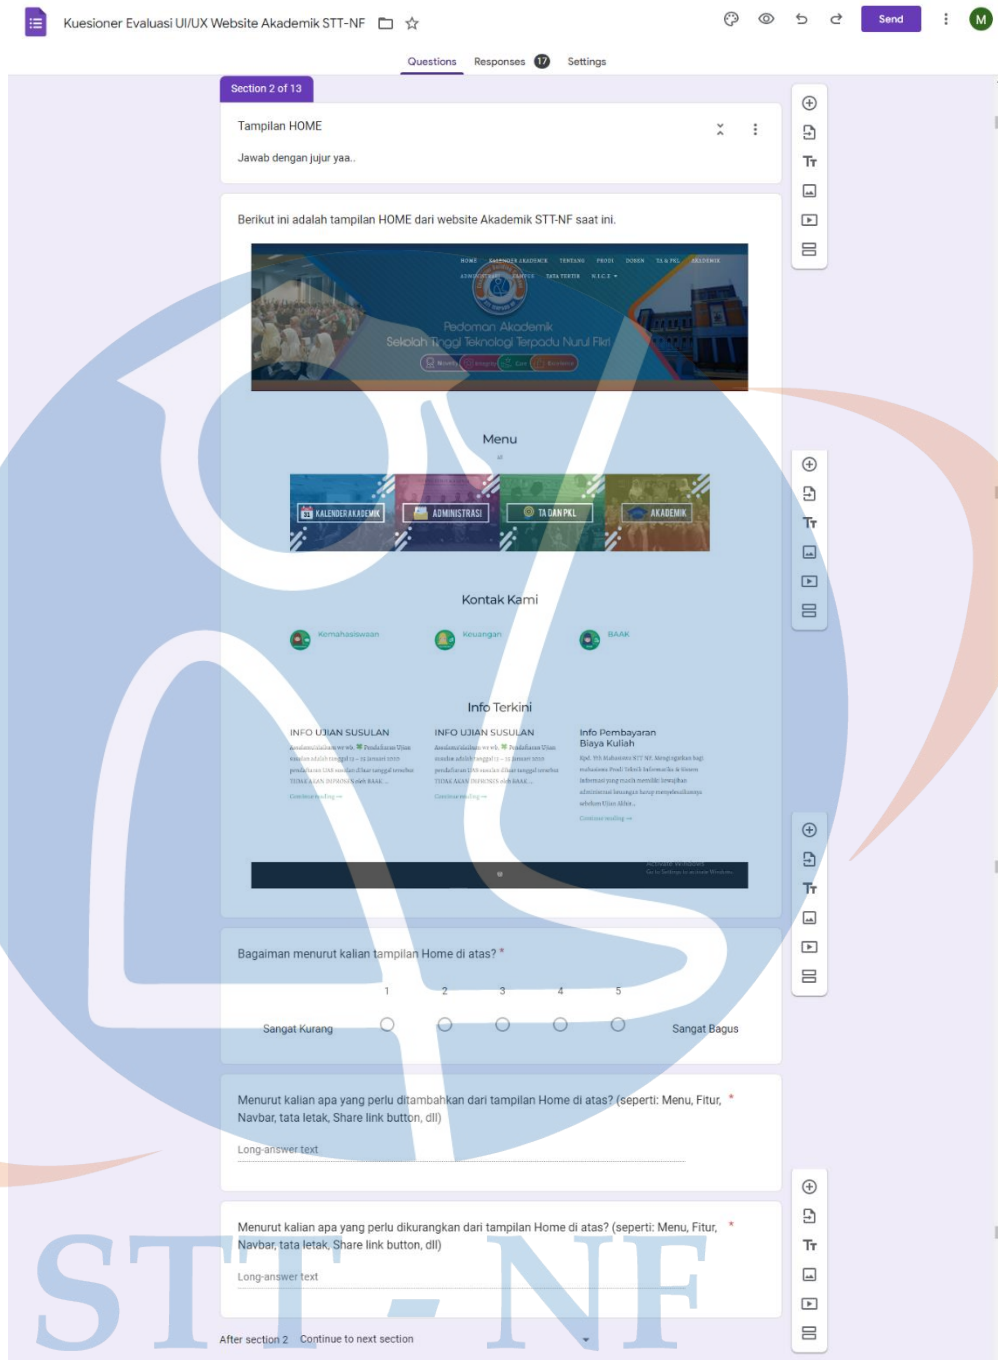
Kuesioner Evaluasi UI/UX Website Akademik STT-NF

Send

M

Questions Responses 17 Settings

Section 2 of 13

Tampilan HOME

Jawab dengan jujur yaa..

Berikut ini adalah tampilan HOME dari website Akademik STT-NF saat ini.

HOME KALENDER AKADEMIK TENTANG PRODI DOSEN TA & PKL AKADEMIK ADMINISTRASI KAMPUS TATA TERTIB N.I.C.E

Pedoman Akademik
Sekolah Tinggi Teknologi Terpadu Nurul Fikri

Menu

KALENDER AKADEMIK ADMINISTRASI TA DAN PKL AKADEMIK

Kontak Kami

Kemahasiswaan Keuangan BAAK

Info Terkini

INFO UJIAN SUSULAN

INFO UJIAN SUSULAN

Info Pembayaran Biaya Kuliah

Continue reading →

Continue reading →

Continue reading →

Bagaiman menurut kalian tampilan Home di atas? *

1 2 3 4 5

Sangat Kurang

Sangat Bagus

Menurut kalian apa yang perlu ditambahkan dari tampilan Home di atas? (seperti: Menu, Fitur, Navbar, tata letak, Share link button, dll) *

Long-answer text

Menurut kalian apa yang perlu dikurangkan dari tampilan Home di atas? (seperti: Menu, Fitur, Navbar, tata letak, Share link button, dll) *

Long-answer text

After section 2 Continue to next section

STT - NF